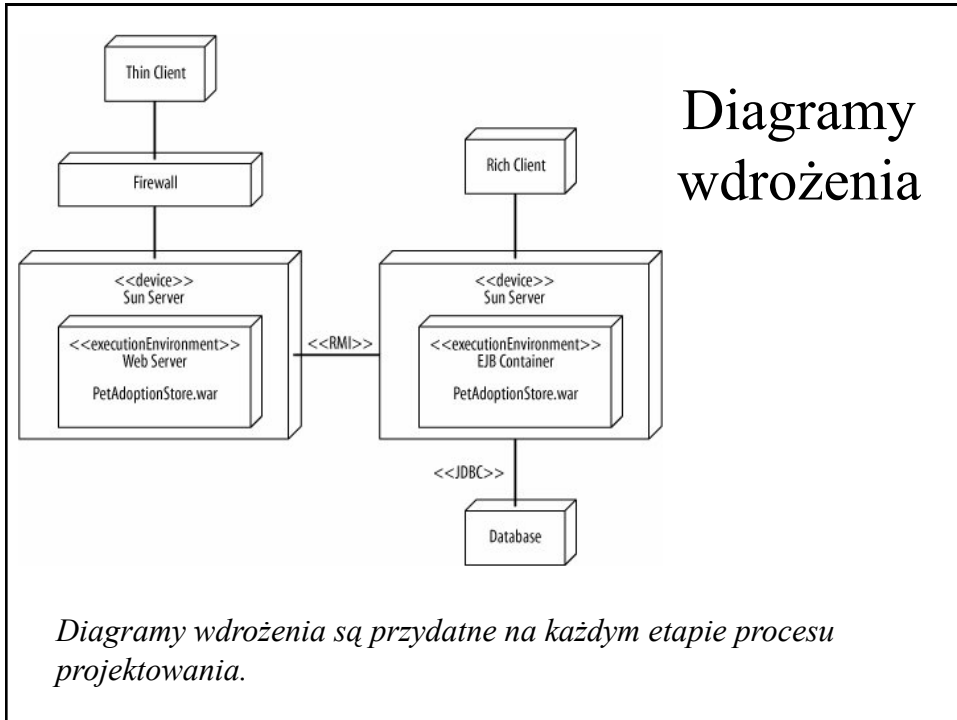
Diagramy wdrożenia

Thin Client

Firewall

<<device>>
Sun Server

<<executionEnvironment>>
Web Server

PetAdoptionStore.war

<<RMI>>

Rich Client

<<device>>
Sun Server

<<executionEnvironment>>
EJB Container

PetAdoptionStore.war

<<JDBC>>

Database

*Diagramy wdrożenia są przydatne na każdym etapie procesu projektowania.*